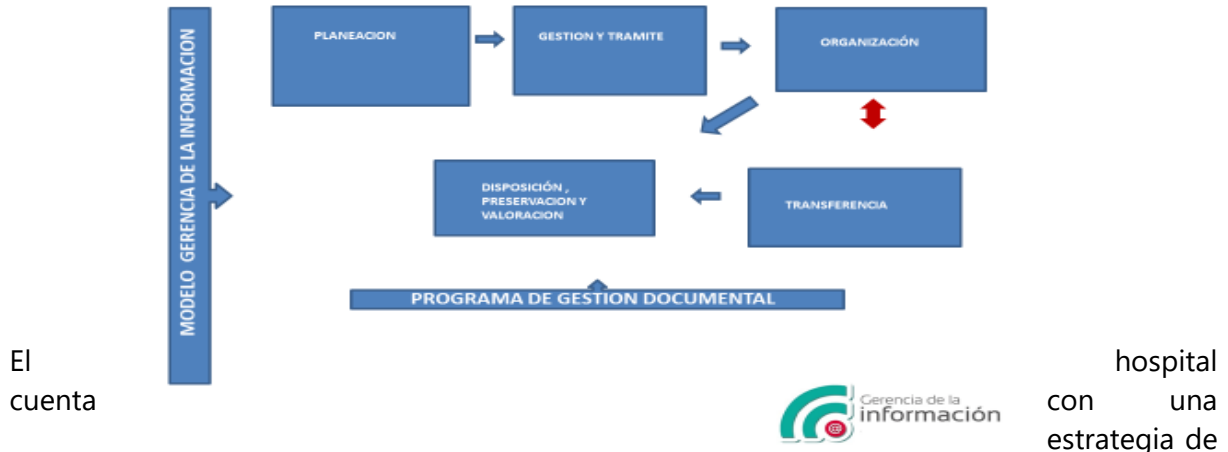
MODELO GERENCIA DE LA INFORMACION

PLANEACION

GESTION Y TRAMITE

ORGANIZACIÓN

DISPOSICIÓN , PRESERVACION Y VALORACION

TRANSFERENCIA

PROGRAMA DE GESTION DOCUMENTAL

El hospital cuenta con una estrategia de

Gerencia de la información